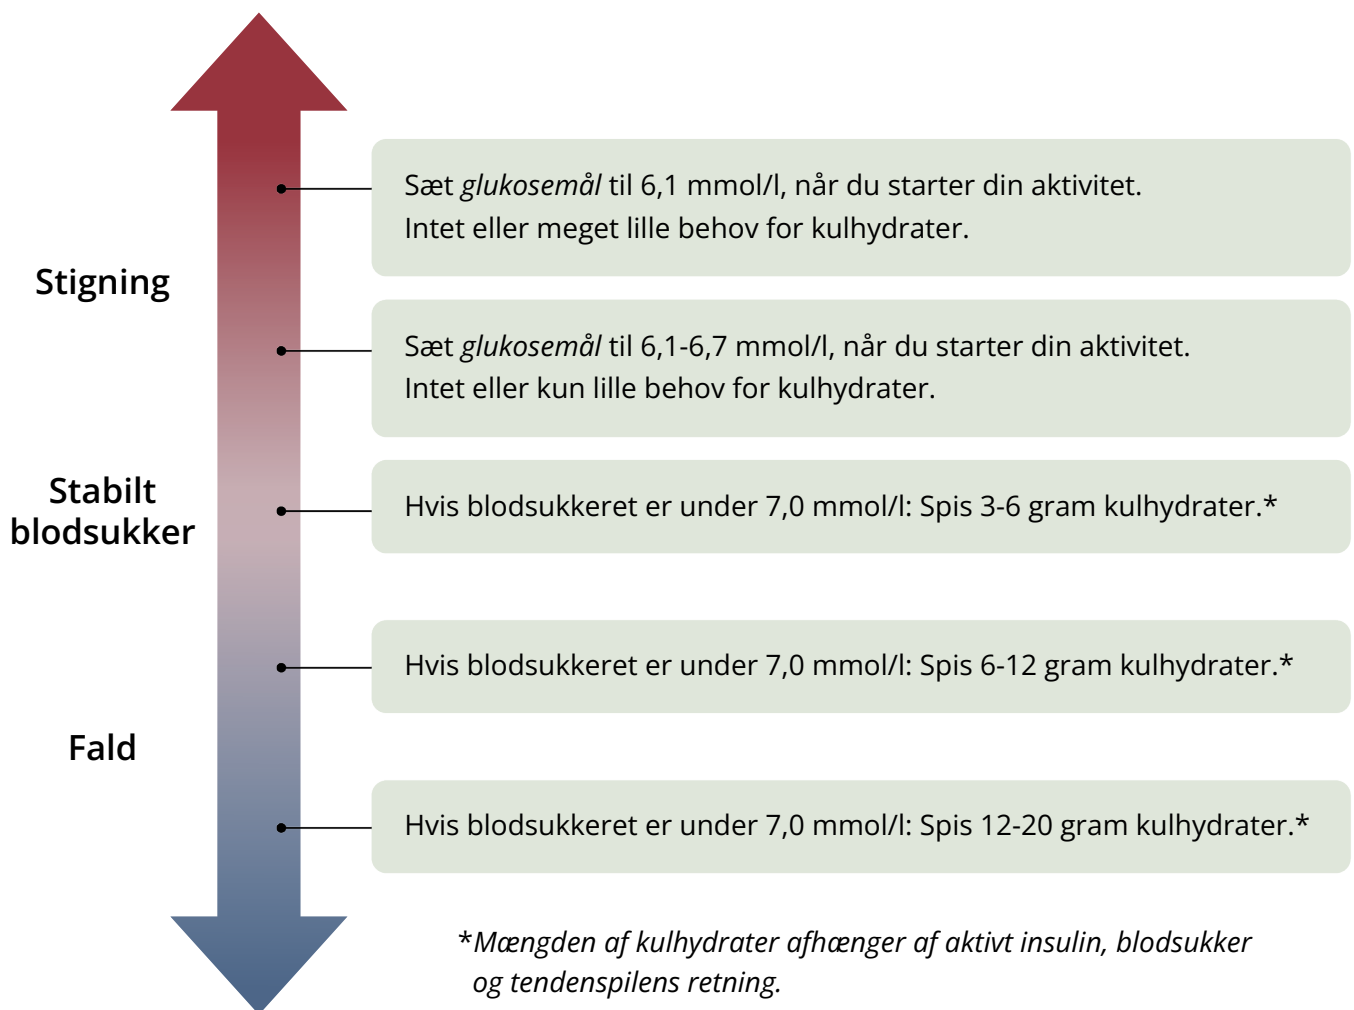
Stigning

Stabilt blodsukker

Fald

Sæt *glukosemål* til 6,1 mmol/l, når du starter din aktivitet.
Intet eller meget lille behov for kulhydrater.

Sæt *glukosemål* til 6,1-6,7 mmol/l, når du starter din aktivitet.
Intet eller kun lille behov for kulhydrater.

Hvis blodsukkeret er under 7,0 mmol/l: Spis 3-6 gram kulhydrater.*

Hvis blodsukkeret er under 7,0 mmol/l: Spis 6-12 gram kulhydrater.*

Hvis blodsukkeret er under 7,0 mmol/l: Spis 12-20 gram kulhydrater.*

**Mængden af kulhydrater afhænger af aktivt insulin, blodsukker og tendenspilens retning.*